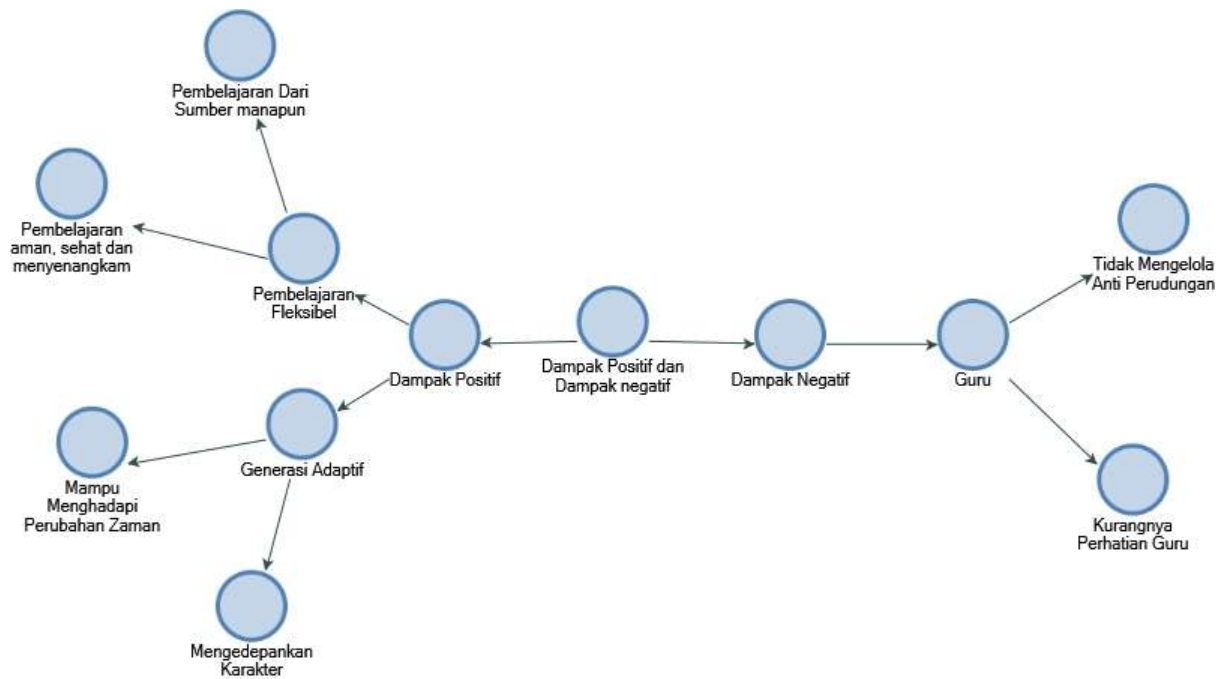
Pembelajaran Dari Sumber manapun

Pembelajaran aman, sehat dan menyenangkam

Pembelajaran Fleksibel

Tidak Mengelola Anti Perudungan

Dampak Positif

Dampak Positif dan Dampak negatif

Dampak Negatif

Guru

Generasi Adaptif

Mampu Menghadapi Perubahan Zaman

Kurangnya Perhatian Guru

Mengedepankan Karakter